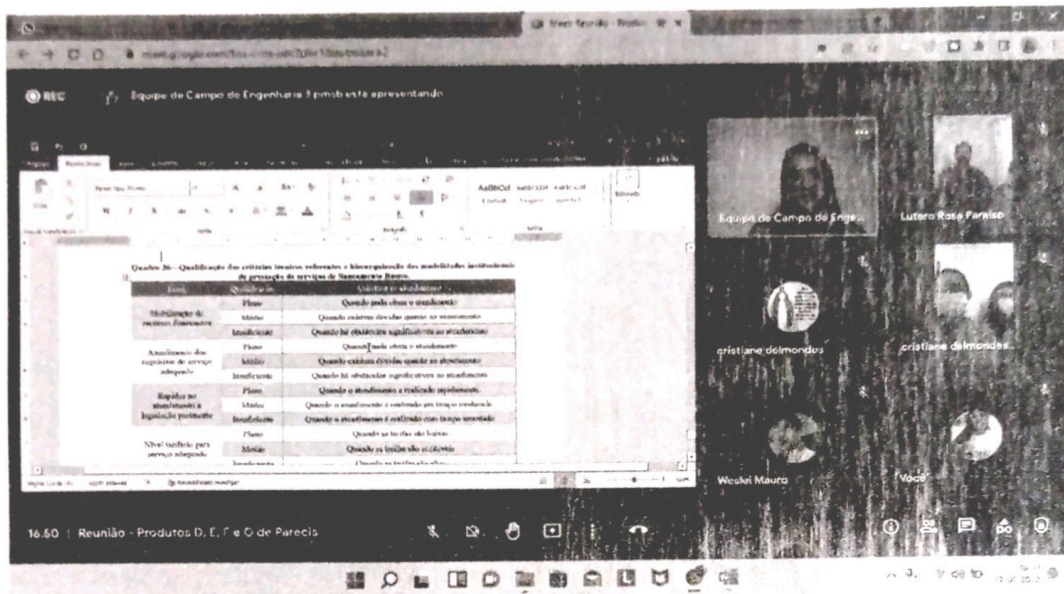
REC

Equipe de Campo de Engenharia 3 pmsb está apresentando

Quadro 26 – Qualificação dos critérios técnicos referentes à hierarquização das modalidades institucionais de prestação de serviços de Saneamento Básico.

| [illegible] | Qualificação | Critérios ou atendimento |
|---|---|---|
| Mobilização de recursos financeiros | Pleno | Quando pode obter o atendimento |
| | Médio | Quando existem dúvidas quanto ao atendimento |
| | Insuficiente | Quando há obstáculos significativos ao atendimento |
| Atendimento dos requisitos de serviço adequado | Pleno | Quando pode obter o atendimento |
| | Médio | Quando existem dúvidas quanto ao atendimento |
| | Insuficiente | Quando há obstáculos significativos ao atendimento |
| Rapidez no atendimento à legislação pertinente | Pleno | Quando o atendimento é realizado rapidamente |
| | Médio | Quando o atendimento é realizado em tempo moderado |
| | Insuficiente | Quando o atendimento é realizado com tempo acentuado |
| Nível tarifário para serviço adequado | Pleno | Quando as tarifas são baixas |
| | Médio | Quando as tarifas são acessíveis |
| | Insuficiente | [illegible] |

Equipe de Campo de Enge...

Lutero Rosa Paraiso

cristiane delmondes

cristiane delmondes

Weskel Mauro

Você

16:50 | Reunião - Produtos D, E, F e G de Parecis